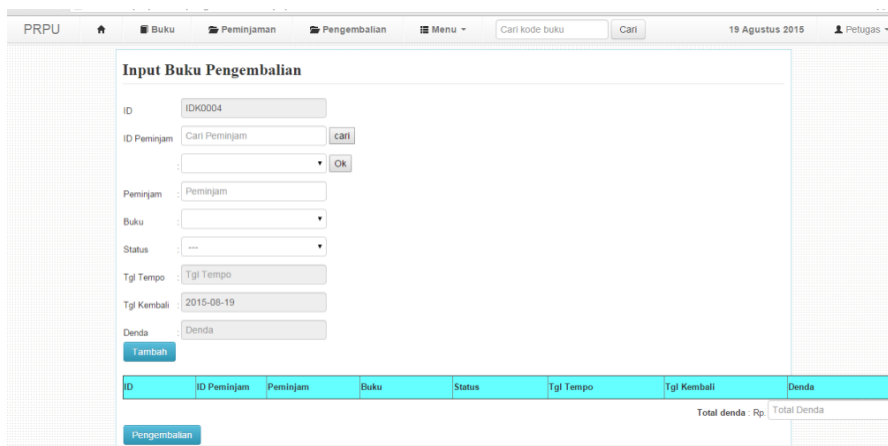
PRPU Buku Peminjaman Pengembalian Menu Cari kode buku Cari 19 Agustus 2015 Petugas

Input Buku Pengembalian

ID IDK0004

ID Peminjam : Cari Peminjam cari

: Ok

Peminjam : Peminjam

Buku :

Status : ---

Tgl Tempo : Tgl Tempo

Tgl Kembali : 2015-08-19

Denda : Denda

Tambah

| ID | ID Peminjam | Peminjam | Buku | Status | Tgl Tempo | Tgl Kembali | Denda |
|---|---|---|---|---|---|---|---|

Total denda : Rp. Total Denda

Pengembalian